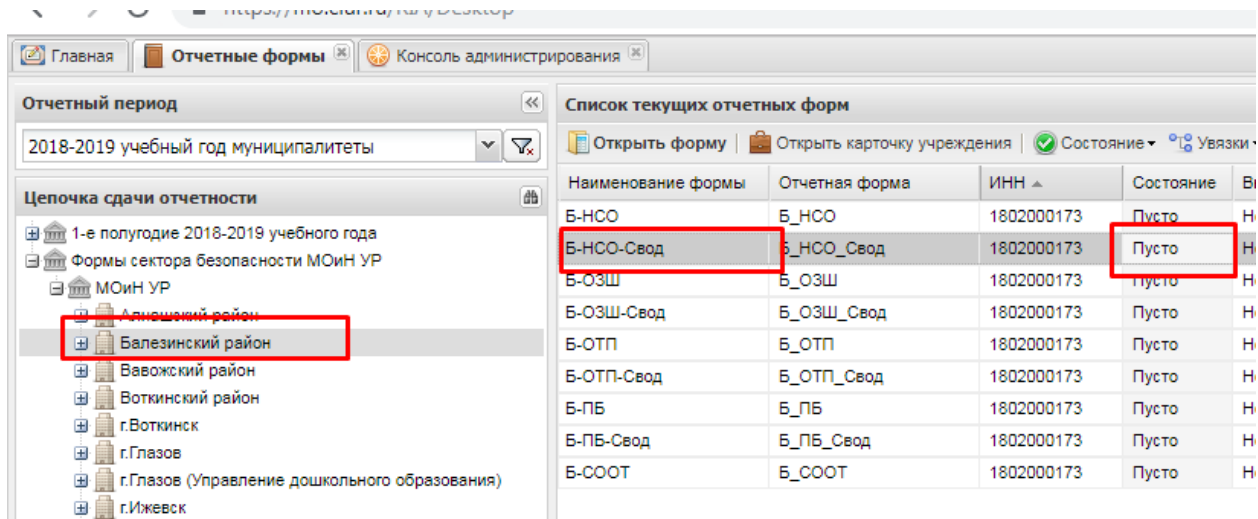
https://mo.cladru/RA/Desktop

Главная | Отчетные формы | Консоль администрирования

Отчетный период

2018-2019 учебный год муниципалитеты

Цепочка сдачи отчетности

1-е полугодие 2018-2019 учебного года
Формы сектора безопасности МОиН УР
МОиН УР
Алнашский район
Балезинский район
Вавожский район
Воткинский район
г.Воткинск
г.Глазов
г.Глазов (Управление дошкольного образования)
г.Ижевск

Список текущих отчетных форм

Открыть форму | Открыть карточку учреждения | Состояние | Увязки

| Наименование формы | Отчетная форма | ИНН | Состояние | Вı |
|---|---|---|---|---|
| Б-НСО | Б_НСО | 1802000173 | Пусто | Н |
| Б-НСО-Свод | Б_НСО_Свод | 1802000173 | Пусто | Н |
| Б-ОЗШ | Б_ОЗШ | 1802000173 | Пусто | Н |
| Б-ОЗШ-Свод | Б_ОЗШ_Свод | 1802000173 | Пусто | Н |
| Б-ОТП | Б_ОТП | 1802000173 | Пусто | Н |
| Б-ОТП-Свод | Б_ОТП_Свод | 1802000173 | Пусто | Н |
| Б-ПБ | Б_ПБ | 1802000173 | Пусто | Н |
| Б-ПБ-Свод | Б_ПБ_Свод | 1802000173 | Пусто | Н |
| Б-СООТ | Б_СООТ | 1802000173 | Пусто | Н |